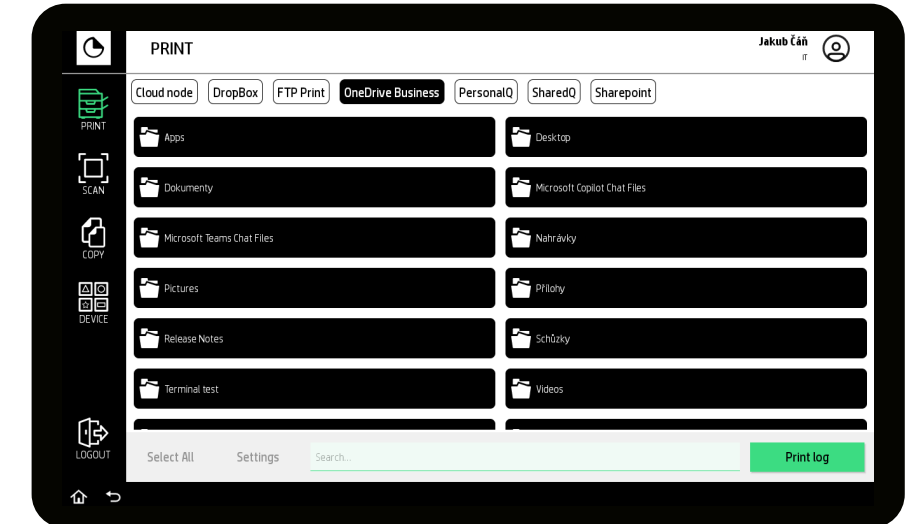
PRINT

Jakub Čáň
IT

Cloud node
DropBox
FTP Print
OneDrive Business
PersonalQ
SharedQ
Sharepoint

PRINT
SCAN
COPY
DEVICE
LOGOUT

Apps
Desktop
Dokumenty
Microsoft Copilot Chat Files
Microsoft Teams Chat Files
Nahrávky
Pictures
Přílohy
Release Notes
Schůzky
Terminal test
Videos

Select All
Settings
Search...
Print log